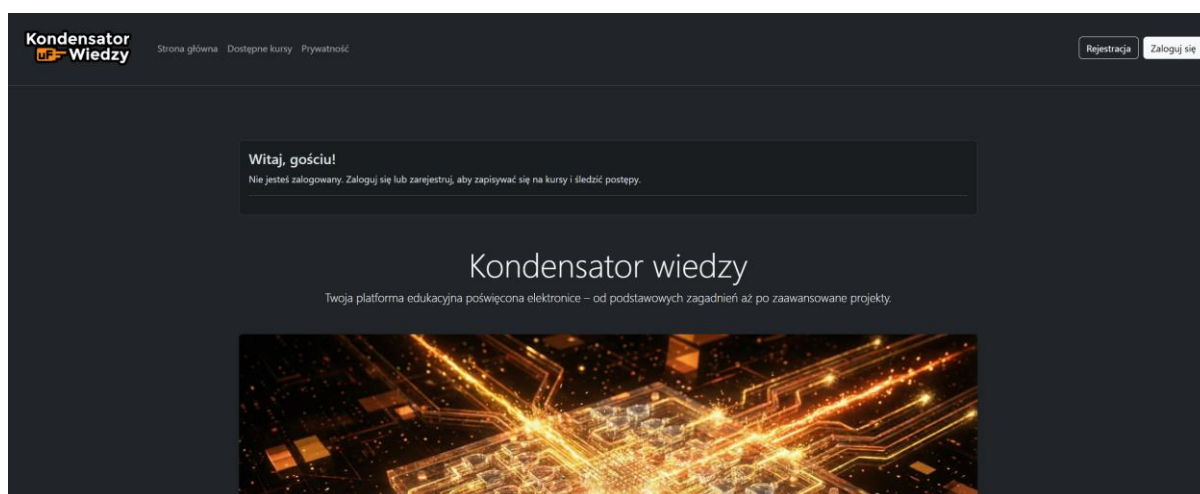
Kondensator uF Wiedzy

Strona główna Dostępne kursy Prywatność

Rejestracja Zaloguj się

Witaj, gościu!

Nie jesteś zalogowany. Zaloguj się lub zarejestruj, aby zapisywać się na kursy i śledzić postępy.

Kondensator wiedzy

Twoja platforma edukacyjna poświęcona elektronice – od podstawowych zagadnień aż po zaawansowane projekty.